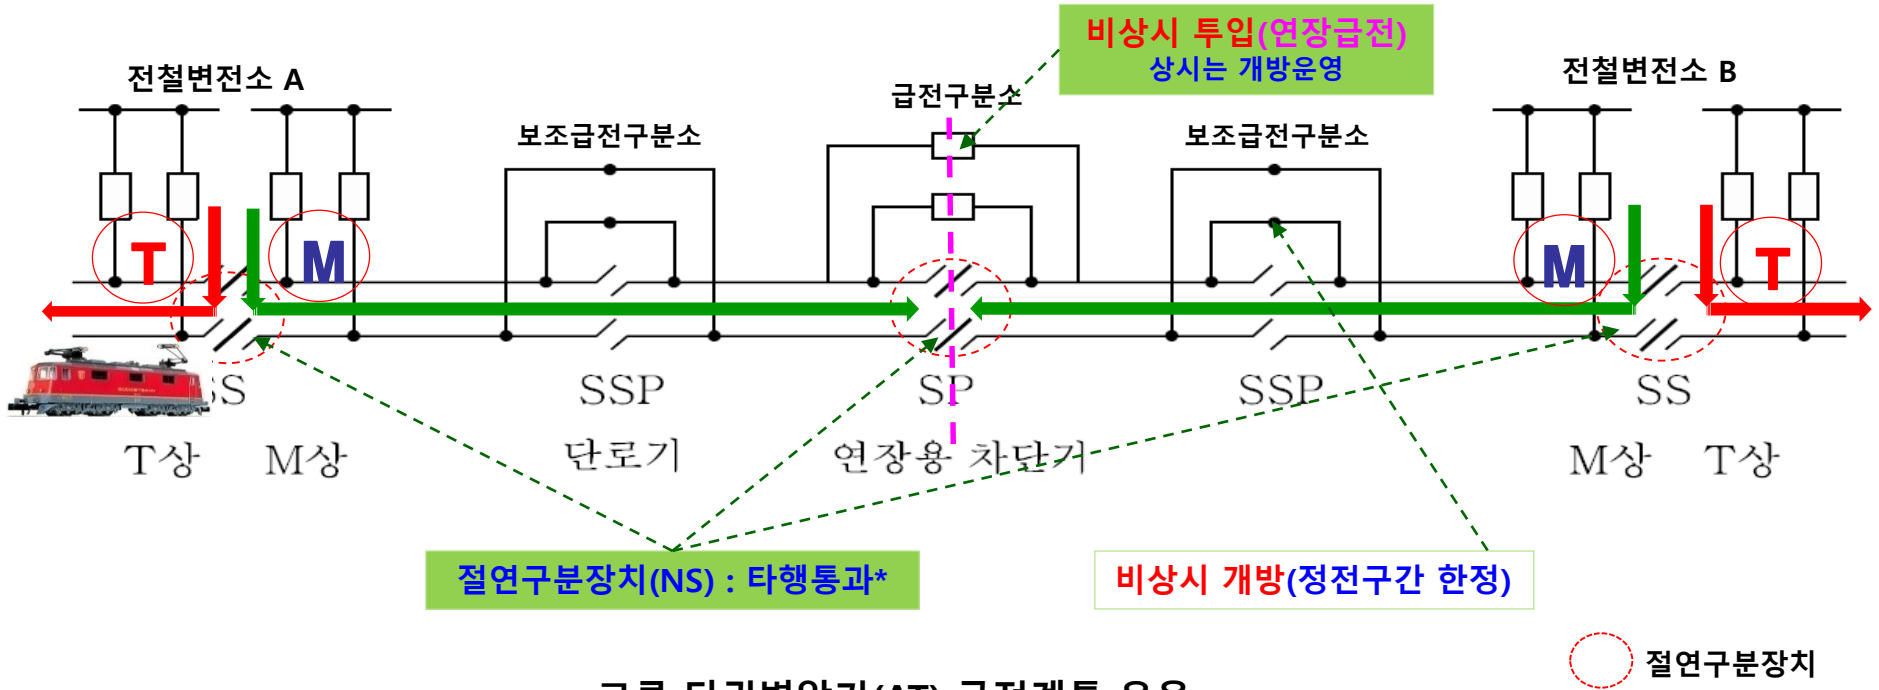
비상시 투입(연장급전)
상시는 개방운영

전철변전소 A

급전구분소

전철변전소 B

보조급전구분소

보조급전구분소

T

M

M

T

SS

SSP

SP

SSP

SS

T상 M상

단로기

연장용 차단기

M상 T상

절연구분장치(NS) : 타행통과*

비상시 개방(정전구간 한정)

절연구분장치

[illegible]